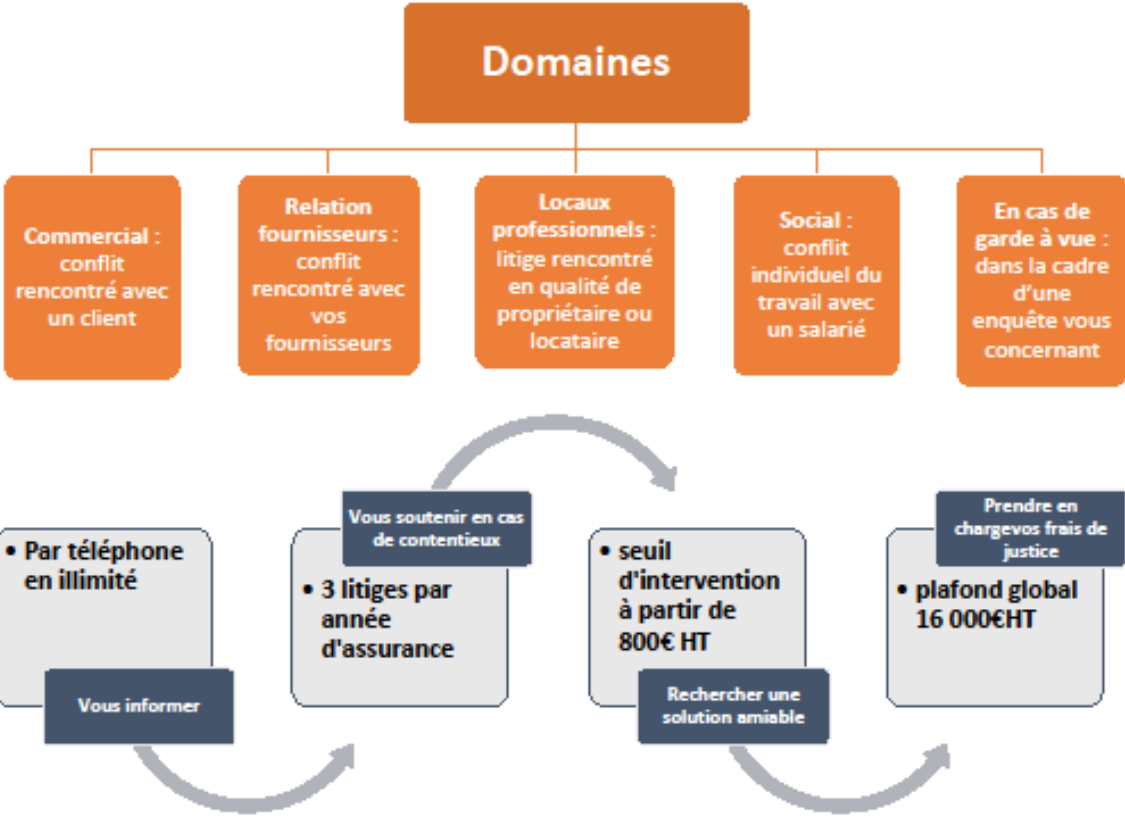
Domaines

Commercial : conflit rencontré avec un client

Relation fournisseurs : conflit rencontré avec vos fournisseurs

Locaux professionnels : litige rencontré en qualité de propriétaire ou locataire

Social : conflit individuel du travail avec un salarié

En cas de garde à vue : dans la cadre d'une enquête vous concernant

• Par téléphone en illimité

Vous informer

Vous soutenir en cas de contentieux

• 3 litiges par année d'assurance

• seuil d'intervention à partir de 800€ HT

Rechercher une solution amiable

Prendre en chargevos frais de justice

• plafond global 16 000€HT